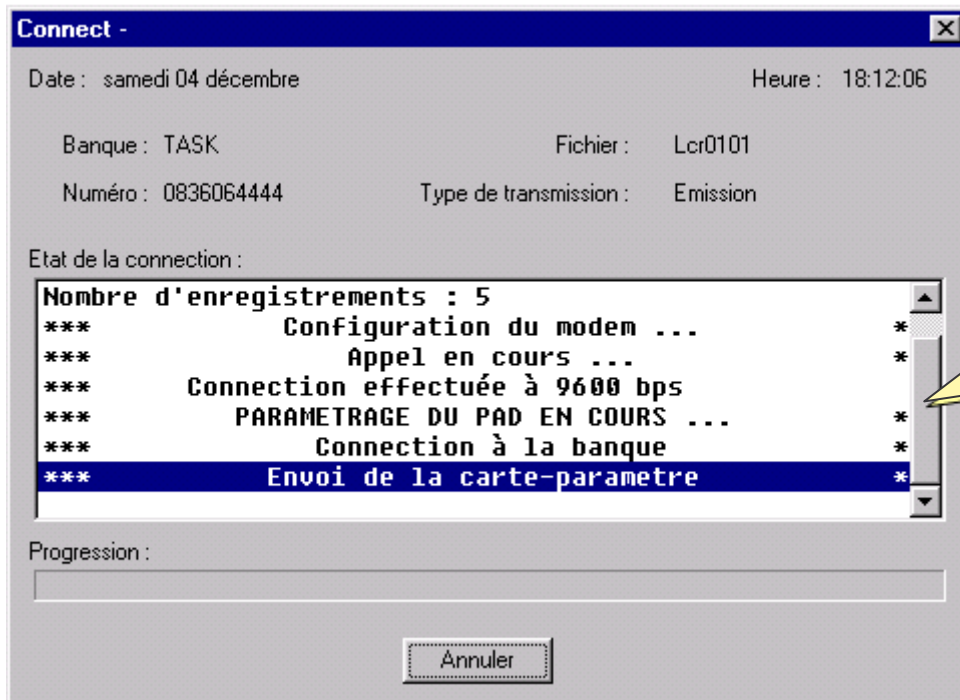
Connect -

Date : samedi 04 décembre

Heure : 18:12:06

Banque : TASK

Fichier : Lcr0101

Numéro : 0836064444

Type de transmission : Emission

Etat de la connection :

Nombre d'enregistrements : 5
*** Configuration du modem ... *
*** Appel en cours ... *
*** Connection effectuée à 9600 bps
*** PARAMETRAGE DU PAD EN COURS ... *
*** Connection à la banque *
*** Envoi de la carte-parametre *

Progression :

Annuler